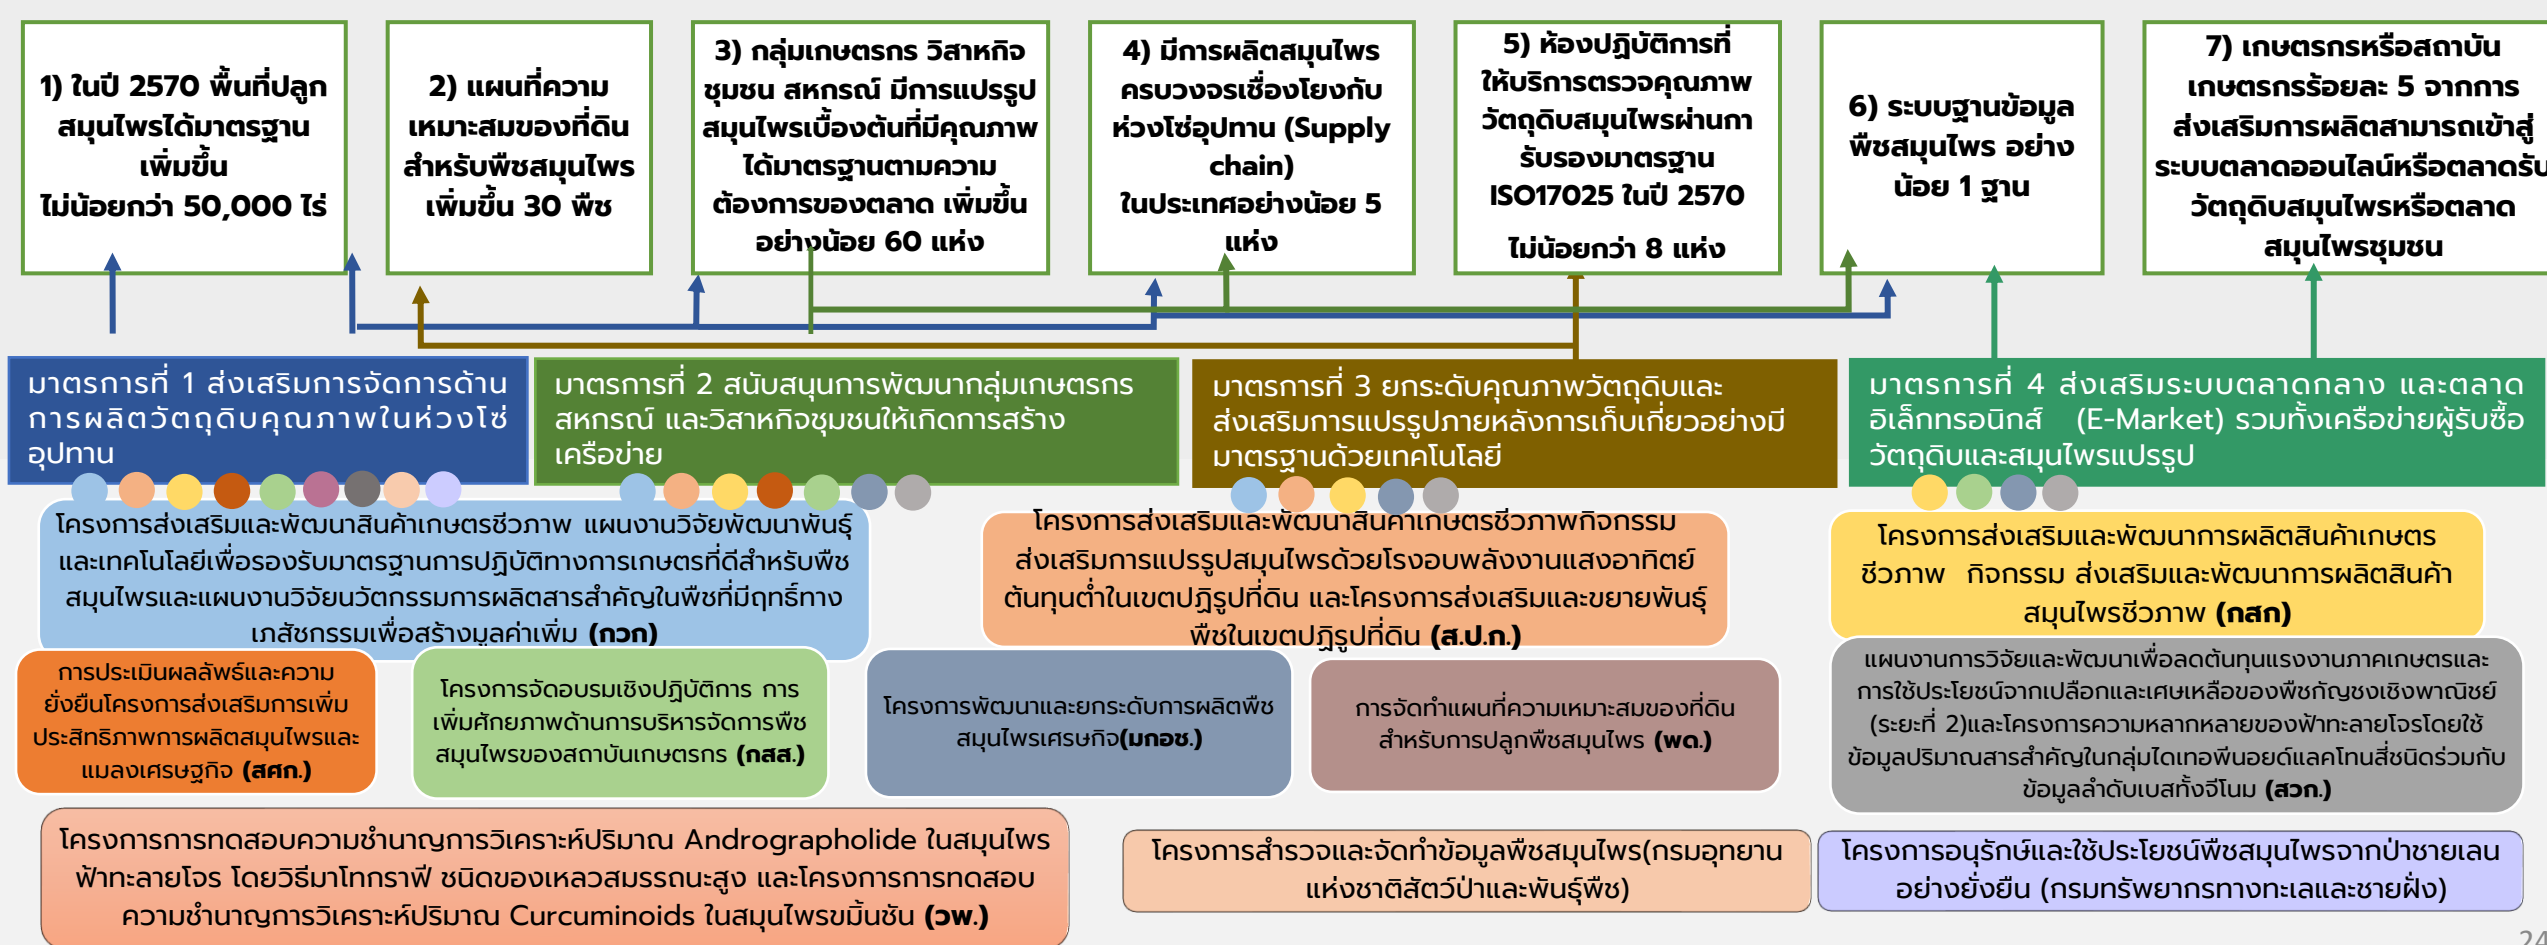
1) ในปี 2570 พื้นที่ปลูกสมุนไพรได้มาตรฐานเพิ่มขึ้น ไม่น้อยกว่า 50,000 ไร่

2) แผนที่ความเหมาะสมของที่ดินสำหรับพืชสมุนไพรเพิ่มขึ้น 30 พืช

3) กลุ่มเกษตรกร วิสาหกิจชุมชน สหกรณ์ มีการแปรรูปสมุนไพรเบื้องต้นที่มีคุณภาพได้มาตรฐานตามความต้องการของตลาด เพิ่มขึ้นอย่างน้อย 60 แห่ง

4) มีการผลิตสมุนไพรครบวงจรเชื่อมโยงกับห่วงโซ่อุปทาน (Supply chain) ในประเทศอย่างน้อย 5 แห่ง

5) ห้องปฏิบัติการที่ให้บริการตรวจคุณภาพวัตถุดิบสมุนไพรผ่านการับรองมาตรฐาน ISO17025 ในปี 2570 ไม่น้อยกว่า 8 แห่ง

6) ระบบฐานข้อมูลพืชสมุนไพร อย่างน้อย 1 ฐาน

7) เกษตรกรหรือสถาบันเกษตรกรร้อยละ 5 จากการส่งเสริมการผลิตสามารถเข้าสู่ระบบตลาดออนไลน์หรือตลาดรับวัตถุดิบสมุนไพรหรือตลาดสมุนไพรชุมชน

มาตรการที่ 1 ส่งเสริมการจัดการด้านการผลิตวัตถุดิบคุณภาพในห่วงโซ่อุปทาน

มาตรการที่ 2 สนับสนุนการพัฒนากลุ่มเกษตรกร สหกรณ์ และวิสาหกิจชุมชนให้เกิดการสร้างเครือข่าย

มาตรการที่ 3 ยกระดับคุณภาพวัตถุดิบและส่งเสริมการแปรรูปภายหลังการเก็บเกี่ยวอย่างมีมาตรฐานด้วยเทคโนโลยี

มาตรการที่ 4 ส่งเสริมระบบตลาดกลาง และตลาดอิเล็กทรอนิกส์ (E-Market) รวมทั้งเครือข่ายผู้รับซื้อวัตถุดิบและสมุนไพรแปรรูป

โครงการส่งเสริมและพัฒนาสินค้าเกษตรชีวภาพ แผนงานวิจัยพัฒนาพันธุ์และเทคโนโลยีเพื่อรองรับมาตรฐานการปฏิบัติทางการเกษตรที่ดีสำหรับพืชสมุนไพรและแผนงานวิจัยนวัตกรรมการผลิตสารสำคัญในพืชที่มีฤทธิ์ทางเภสัชกรรมเพื่อสร้างมูลค่าเพิ่ม (กวก)

โครงการส่งเสริมและพัฒนาสินค้าเกษตรชีวภาพกิจกรรมส่งเสริมการแปรรูปสมุนไพรด้วยโรงอบพลังงานแสงอาทิตย์ต้นทุนต่ำในเขตปฏิรูปที่ดิน และโครงการส่งเสริมและขยายพันธุ์พืชในเขตปฏิรูปที่ดิน (ส.ป.ก.)

โครงการส่งเสริมและพัฒนาการผลิตสินค้าเกษตรชีวภาพ กิจกรรม ส่งเสริมและพัฒนาการผลิตสินค้าสมุนไพรชีวภาพ (กสก)

การประเมินผลลัพธ์และความยั่งยืนโครงการส่งเสริมการเพิ่มประสิทธิภาพการผลิตสมุนไพรและแมลงเศรษฐกิจ (สศก.)

โครงการจัดอบรมเชิงปฏิบัติการ การเพิ่มศักยภาพด้านการบริหารจัดการพืชสมุนไพรของสถาบันเกษตรกร (กสส.)

โครงการพัฒนาและยกระดับการผลิตพืชสมุนไพรเศรษฐกิจ(มกอช.)

การจัดทำแผนที่ความเหมาะสมของที่ดินสำหรับการปลูกพืชสมุนไพร (พด.)

แผนงานการวิจัยและพัฒนาเพื่อลดต้นทุนแรงงานภาคเกษตรและการใช้ประโยชน์จากเปลือกและเศษเหลือของพืชกัญชงเชิงพาณิชย์ (ระยะที่ 2)และโครงการความหลากหลายของฟ้าทะลายโจรโดยใช้ข้อมูลปริมาณสารสำคัญในกลุ่มไดเทอพีนอยด์แลคโทนสี่ชนิดร่วมกับข้อมูลลำดับเบสทั้งจีโนม (สวก.)

โครงการการทดสอบความชำนาญการวิเคราะห์ปริมาณ Andrographolide ในสมุนไพรฟ้าทะลายโจร โดยวิธีรีมาโทกราฟี ชนิดของเหลวสมรรถนะสูง และโครงการการทดสอบความชำนาญการวิเคราะห์ปริมาณ Curcuminoids ในสมุนไพรขมิ้นชัน (วพ.)

โครงการสำรวจและจัดทำข้อมูลพืชสมุนไพร(กรมอุทยานแห่งชาติสัตว์ป่าและพันธุ์พืช)

โครงการอนุรักษ์และใช้ประโยชน์พืชสมุนไพรจากป่าชายเลนอย่างยั่งยืน (กรมทรัพยากรทางทะเลและชายฝั่ง)

24